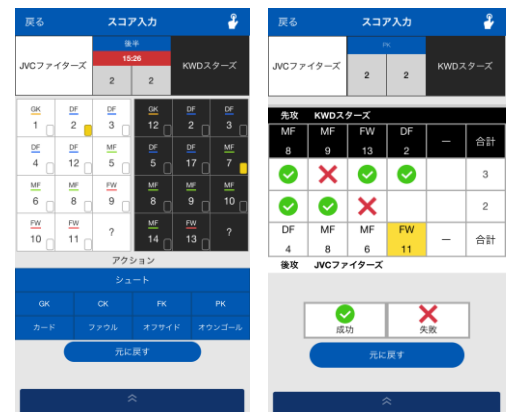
戻る スコア入力

JVCファイターズ 後半 15:26 2 2 KWDスターズ

GK 1 DF 2 DF 3
DF 4 DF 12 MF 5
MF 6 MF 8 FW 9
FW 10 FW 11 ?

GK 12 DF 2 DF 3
DF 5 DF 17 MF 7
MF 8 MF 9 MF 10
MF 14 FW 13 ?

アクション
シュート
GK CK FK PK
カード ファウル オフサイド オウンゴール
元に戻す

戻る スコア入力

JVCファイターズ PK 2 2 KWDスターズ

先攻 KWDスターズ

| MF 8 | MF 9 | FW 13 | DF 2 | ー | 合計 |
|---|---|---|---|---|---|
| ✓ | ✗ | ✓ | ✓ | | 3 |
| ✓ | ✓ | ✗ | | | 2 |
| DF 4 | MF 8 | MF 6 | FW 11 | ー | 合計 |

後攻 JVCファイターズ

成功 失敗
元に戻す